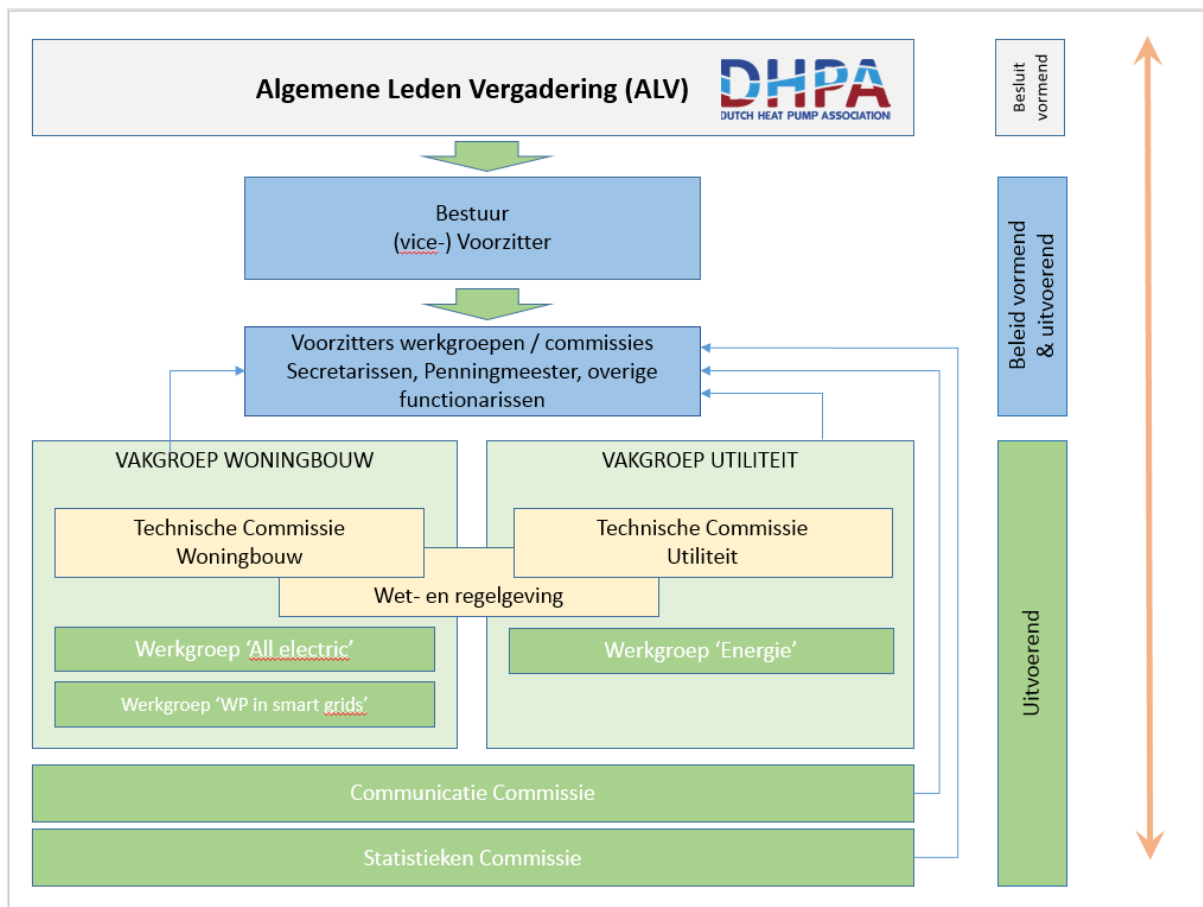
Algemene Leden Vergadering (ALV)

DHPA
DUTCH HEAT PUMP ASSOCIATION

Besluit vormend

Bestuur
(vice-) Voorzitter

Beleid vormend & uitvoerend

Voorzitters werkgroepen / commissies
Secretarissen, Penningmeester, overige functionarissen

VAKGROEP WONINGBOUW

VAKGROEP UTILITEIT

Technische Commissie Woningbouw

Technische Commissie Utiliteit

Wet- en regelgeving

Werkgroep 'All electric'

Werkgroep 'Energie'

Werkgroep 'WP in smart grids'

Uitvoerend

Communicatie Commissie

Statistieken Commissie